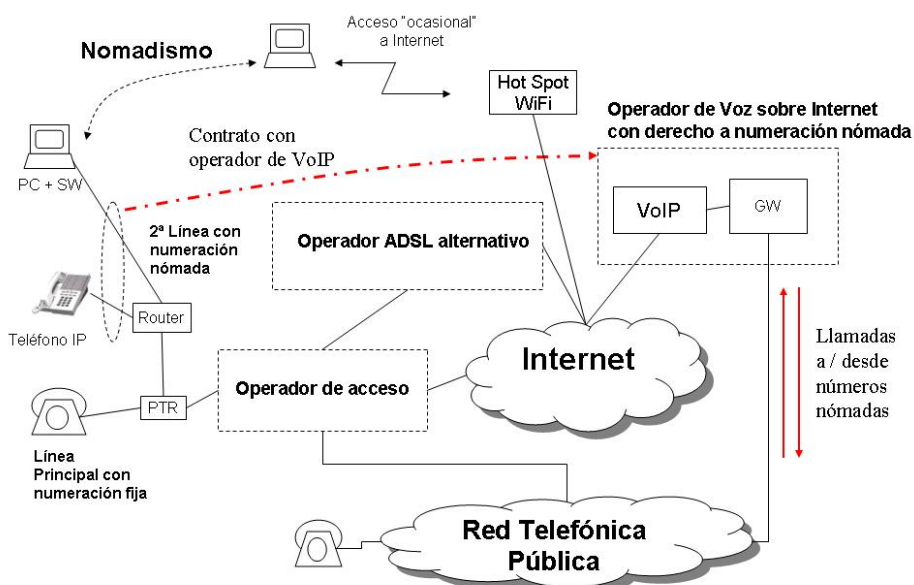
Nomadismo

Acceso "ocasional" a Internet

Hot Spot WiFi

Operador de Voz sobre Internet con derecho a numeración nómada

Contrato con operador de VoIP

PC + SW

VoIP

GW

2ª Línea con numeración nómada

Operador ADSL alternativo

Teléfono IP

Router

Internet

Llamadas a / desde números nómadas

PTR

Operador de acceso

Línea Principal con numeración fija

Red Telefónica Pública